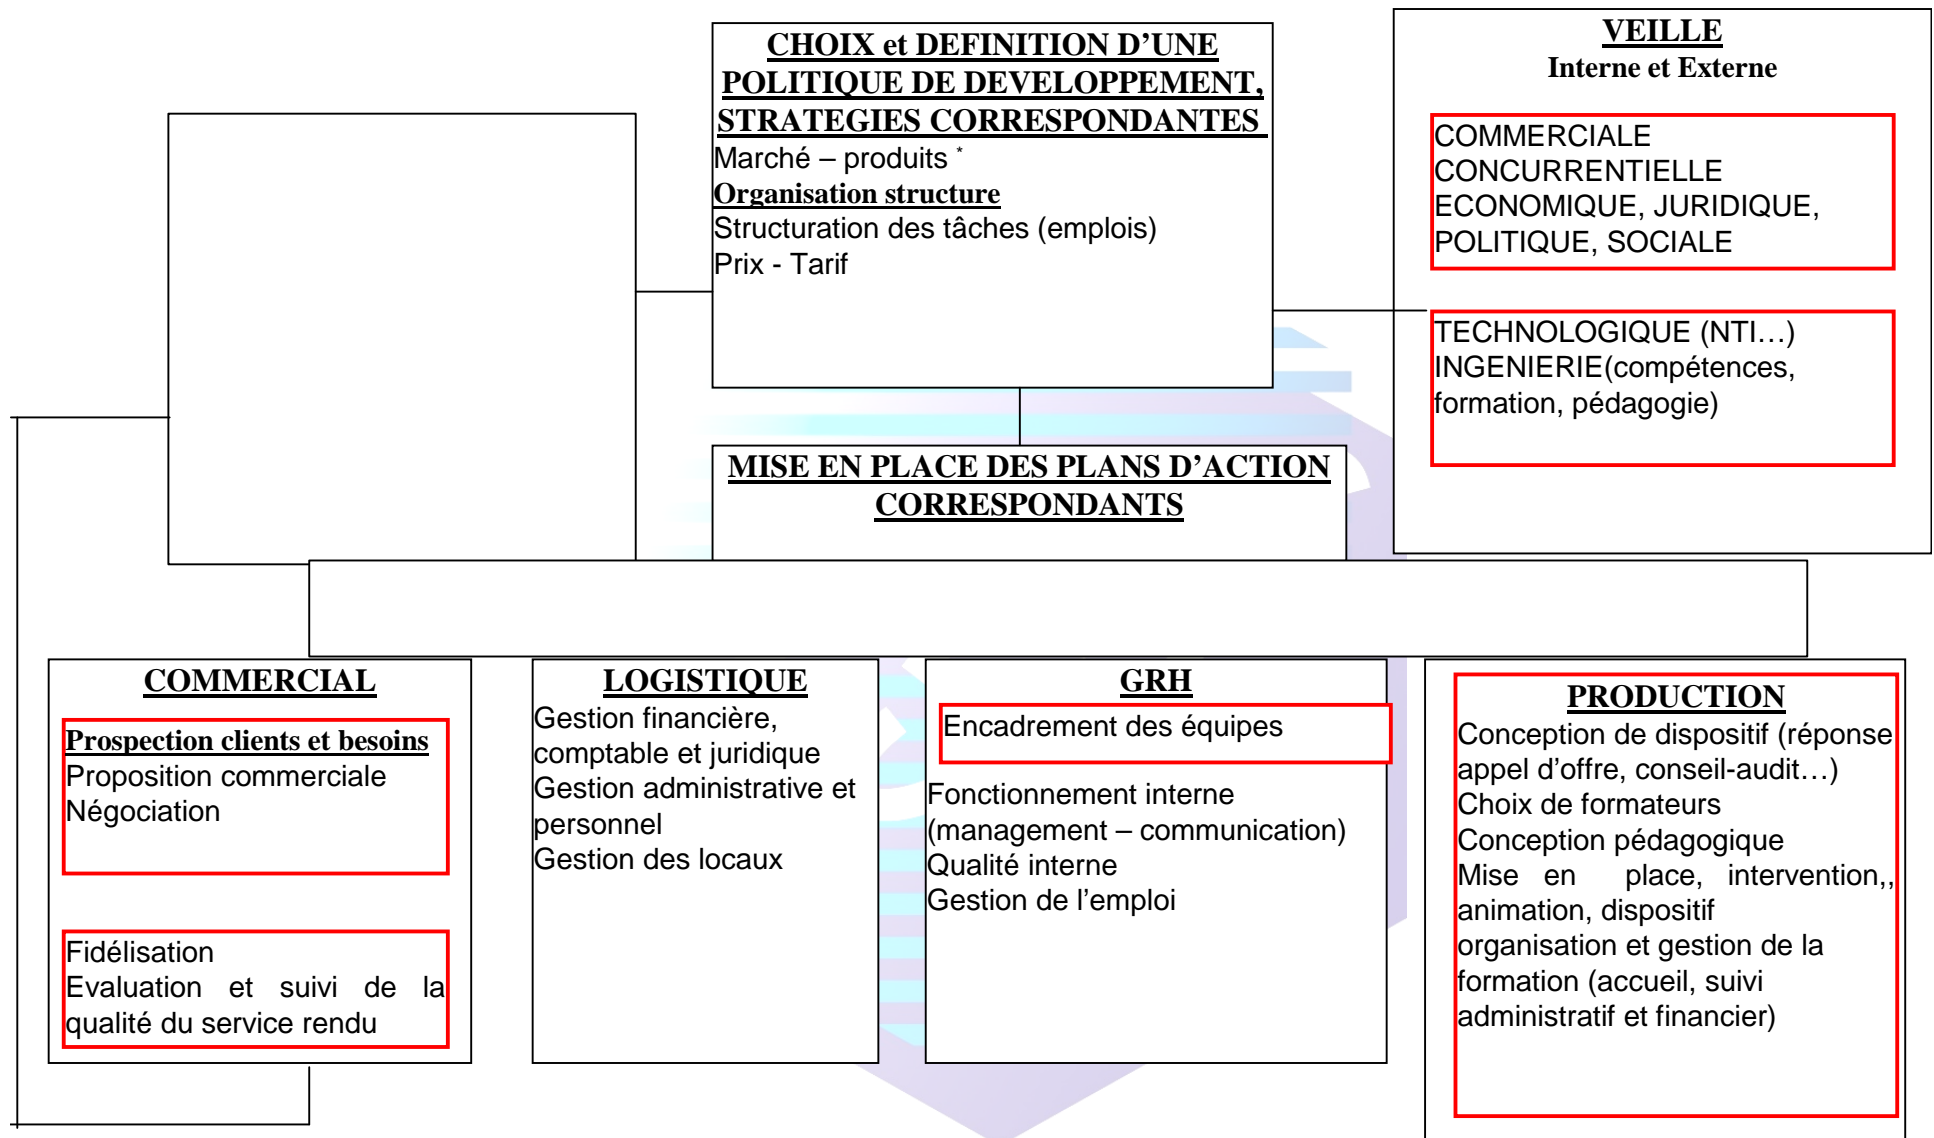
CHOIX et DEFINITION D'UNE POLITIQUE DE DEVELOPPEMENT, STRATEGIES CORRESPONDANTES
Marché – produits *
Organisation structure
Structuration des tâches (emplois)
Prix - Tarif

VEILLE
Interne et Externe

COMMERCIALE
CONCURRENTIELLE
ECONOMIQUE, JURIDIQUE, POLITIQUE, SOCIALE

TECHNOLOGIQUE (NTI…)
INGENIERIE(compétences, formation, pédagogie)

MISE EN PLACE DES PLANS D'ACTION CORRESPONDANTS

COMMERCIAL
Prospection clients et besoins
Proposition commerciale
Négociation

Fidélisation
Evaluation et suivi de la qualité du service rendu

LOGISTIQUE
Gestion financière, comptable et juridique
Gestion administrative et personnel
Gestion des locaux

GRH
Encadrement des équipes

Fonctionnement interne (management – communication)
Qualité interne
Gestion de l'emploi

PRODUCTION
Conception de dispositif (réponse appel d'offre, conseil-audit…)
Choix de formateurs
Conception pédagogique
Mise en place, intervention,, animation, dispositif
organisation et gestion de la formation (accueil, suivi administratif et financier)